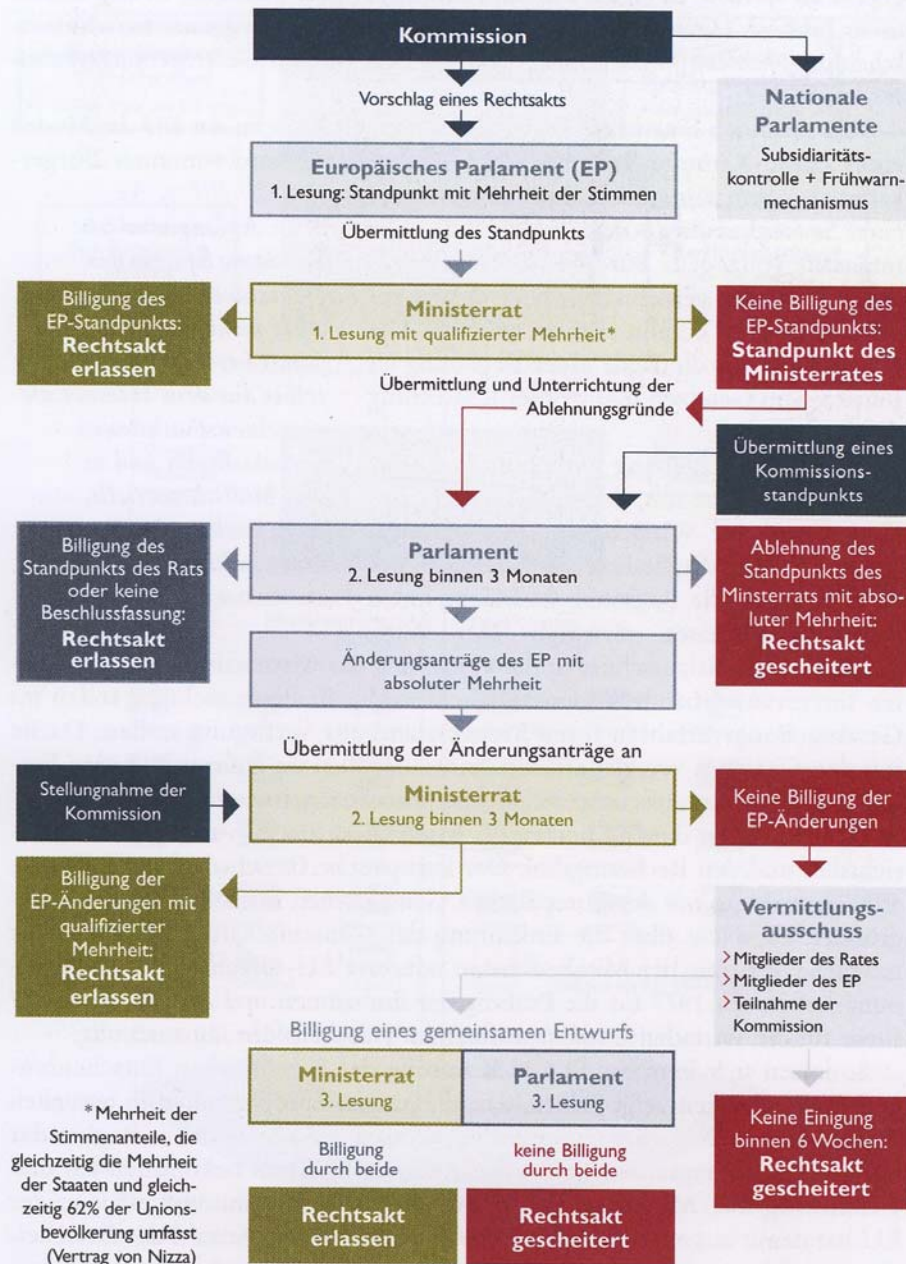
Kommission

Vorschlag eines Rechtsakts

Nationale Parlamente
Subsidiaritätskontrolle + Frühwarnmechanismus

Europäisches Parlament (EP)
1. Lesung: Standpunkt mit Mehrheit der Stimmen

Übermittlung des Standpunkts

Billigung des EP-Standpunkts: Rechtsakt erlassen

Ministerrat
1. Lesung mit qualifizierter Mehrheit*

Keine Billigung des EP-Standpunkts: Standpunkt des Ministerrates

Übermittlung und Unterrichtung der Ablehnungsgründe

Übermittlung eines Kommissionsstandpunkts

Billigung des Standpunkts des Rats oder keine Beschlussfassung: Rechtsakt erlassen

Parlament
2. Lesung binnen 3 Monaten

Ablehnung des Standpunkts des Minsterrats mit absoluter Mehrheit: Rechtsakt gescheitert

Änderungsanträge des EP mit absoluter Mehrheit

Übermittlung der Änderungsanträge an

Stellungnahme der Kommission

Ministerrat
2. Lesung binnen 3 Monaten

Keine Billigung der EP-Änderungen

Billigung der EP-Änderungen mit qualifizierter Mehrheit: Rechtsakt erlassen

Vermittlungsausschuss
> Mitglieder des Rates
> Mitglieder des EP
> Teilnahme der Kommission

Billigung eines gemeinsamen Entwurfs

Ministerrat
3. Lesung

Parlament
3. Lesung

Keine Einigung binnen 6 Wochen: Rechtsakt gescheitert

*Mehrheit der Stimmenanteile, die gleichzeitig die Mehrheit der Staaten und gleichzeitig 62% der Unionsbevölkerung umfasst (Vertrag von Nizza)

Billigung durch beide

keine Billigung durch beide

Rechtsakt erlassen

Rechtsakt gescheitert